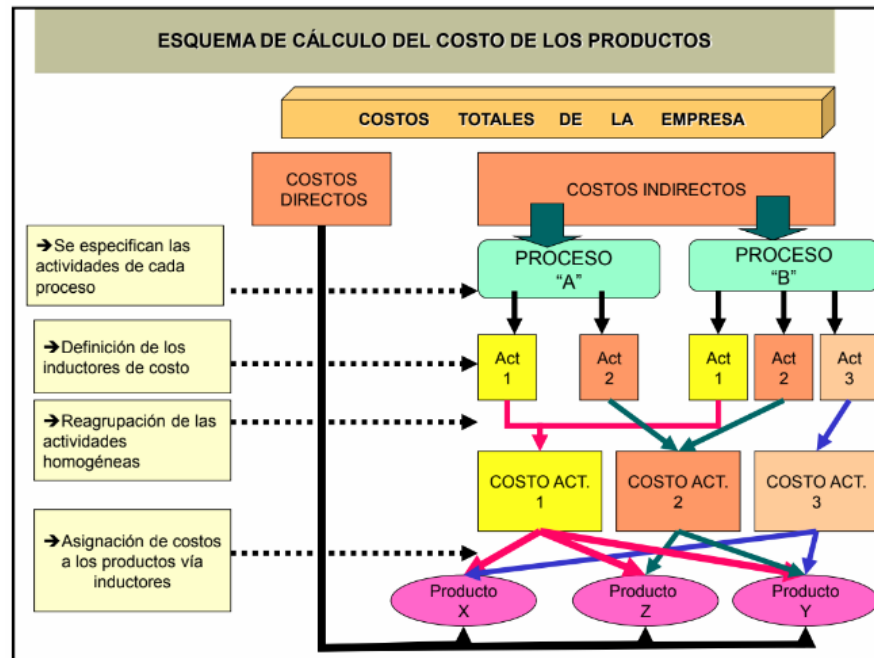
ESQUEMA DE CÁLCULO DEL COSTO DE LOS PRODUCTOS

COSTOS TOTALES DE LA EMPRESA

COSTOS DIRECTOS

COSTOS INDIRECTOS

→Se especifican las actividades de cada proceso

PROCESO "A"

PROCESO "B"

→Definición de los inductores de costo

Act 1

Act 2

Act 1

Act 2

Act 3

→Reagrupación de las actividades homogéneas

COSTO ACT. 1

COSTO ACT. 2

COSTO ACT. 3

→Asignación de costos a los productos vía inductores

Producto X

Producto Z

Producto Y